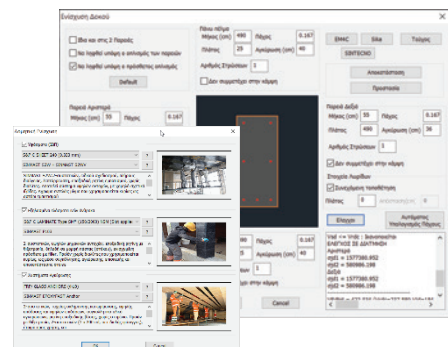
Ενίσχυση Δοκού

Ίδια και στις 2 Παρειές
Να ληφθεί υπόψη η αντοχή των παρειών
Να ληφθεί υπόψη η πρόσθετος οπλισμός
Default

Πάνω πέλμα
Μήκος (cm) 486 Πάχος 0.167
Πλάτος 25 Αγκύρωση (cm) 40
Αριθμός Στρώσεων 1
Δεν συμμετέχει στην κάμψη

EMAC Sika Τοίχος
SINTECNO
Αποκατάσταση
Προεπιλογή

Παρειά Αριστερά
Μήκος (cm) 55 Πάχος 0.167

Παρειά Δεξιά
Μήκος (cm) 55 Πάχος 0.167
Πλάτος 486 Αγκύρωση (cm) 36
Αριθμός Στρώσεων 1
Δεν συμμετέχει στην κάμψη

Στοιχεία Λωρίδων
Συνεχόμενη τοποθέτηση
Πλάτος 0

Επιλογή
Αντίστοιχες Υπολογισμός Πάχους

Πάχος 0.167
Αγκύρωση (cm) 40
1
Δεν συμμετέχει στην κάμψη

Cancel

Επιλογή Υλικών

Ύφασμα (CFRP)
SEC C-SHEET 240 (3.000 mm)
EDAAHR 230V - DIAMANT DAIM
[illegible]

Κόλλα/Ρητίνη Εφαρμογής στο Ύφασμα
SEC C-LAMINATE Plate (BP) 120/2/1600 (120/1.2 mm)
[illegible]

Σύστημα Αγκύρωσης
TBP GLASS AND CRE (PLCE)
EDAAHR STOP/FAST Anchor
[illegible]

OK Cancel

Vrel => Vrdc : Ικανοποιείται
ΕΛΕΓΧΟΣ ΣΕ ΔΙΑΤΜΗΣΗ
Αριστερά
Vrd1 = 1577386.952
Vrd2 = 580986.198
Δεξιά
Vrd1 = 1577386.952
Vrd2 = 580986.198